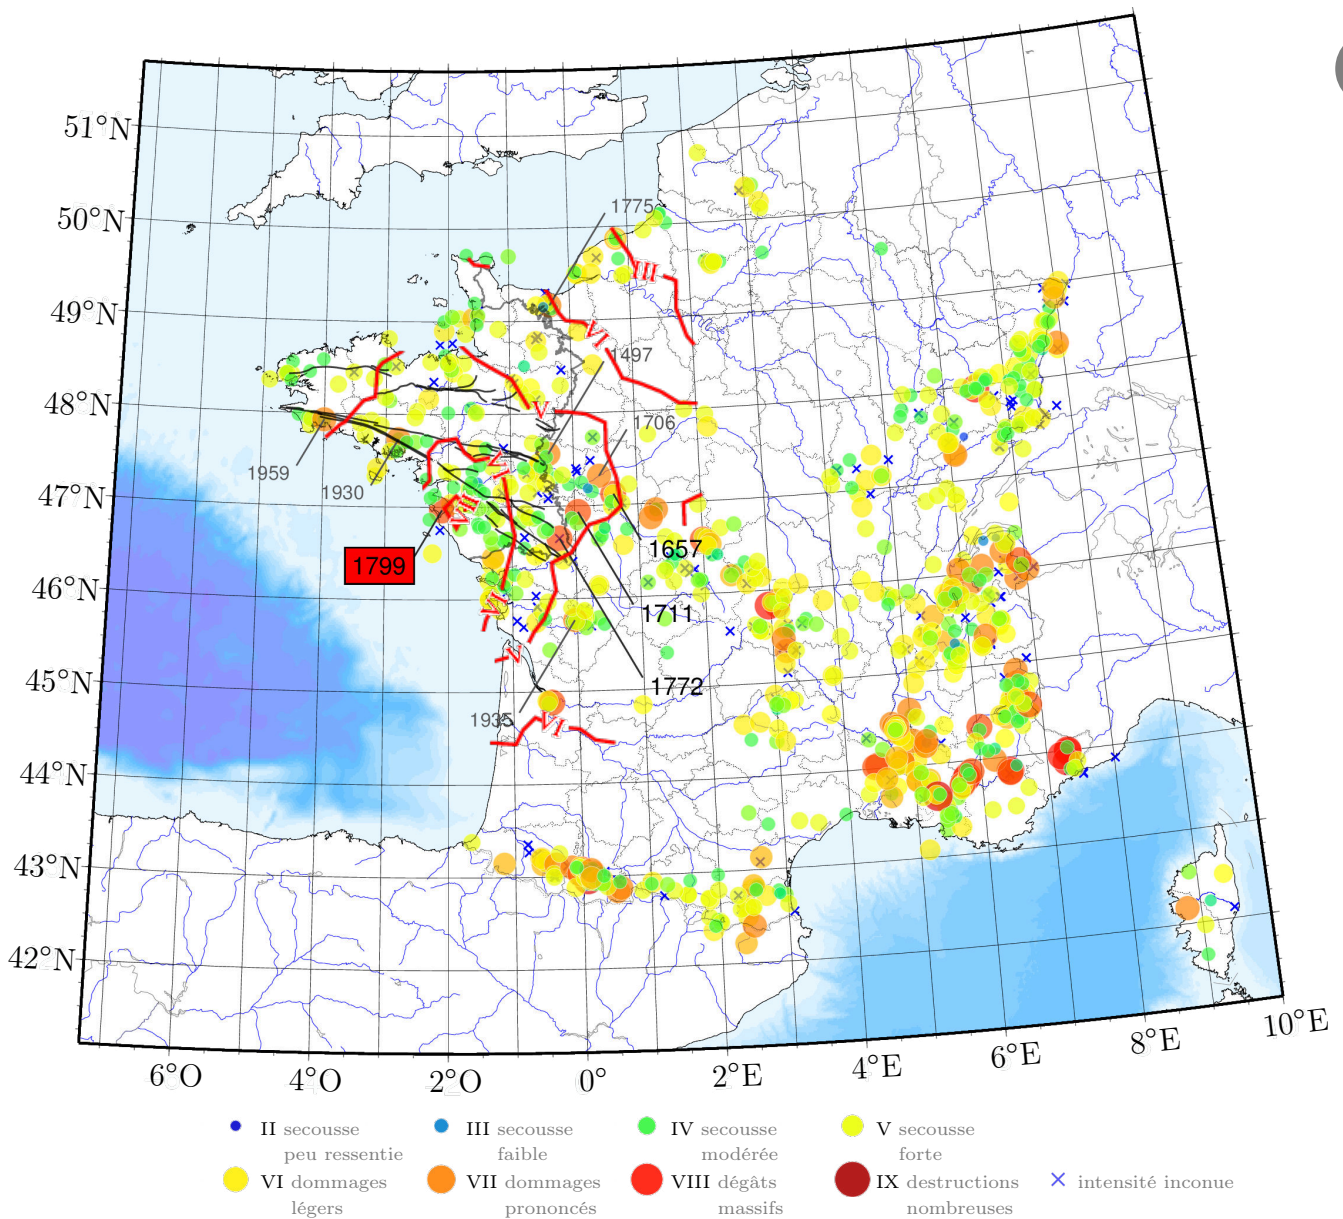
51°N
50°N
49°N
48°N
47°N
46°N
45°N
44°N
43°N
42°N
6°O
4°O
2°O
0°
2°E
4°E
6°E
8°E
10°E
1775
III
VI
1497
V
1706
VI
VII
VIII
1959
1930
1799
1657
1711
VI
V
1772
1935
VI

II secousse peu ressentie
III secousse faible
IV secousse modérée
V secousse forte
VI dommages légers
VII dommages prononcés
VIII dégâts massifs
IX destructions nombreuses
intensité inconue